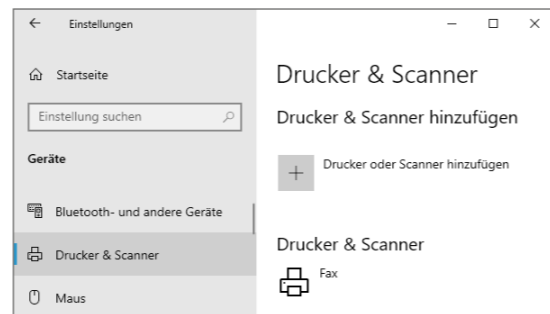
Einstellungen

Startseite

Einstellung suchen

Geräte

Bluetooth- und andere Geräte

Drucker & Scanner

Maus

Drucker & Scanner

Drucker & Scanner hinzufügen

+ Drucker oder Scanner hinzufügen

Drucker & Scanner

Fax